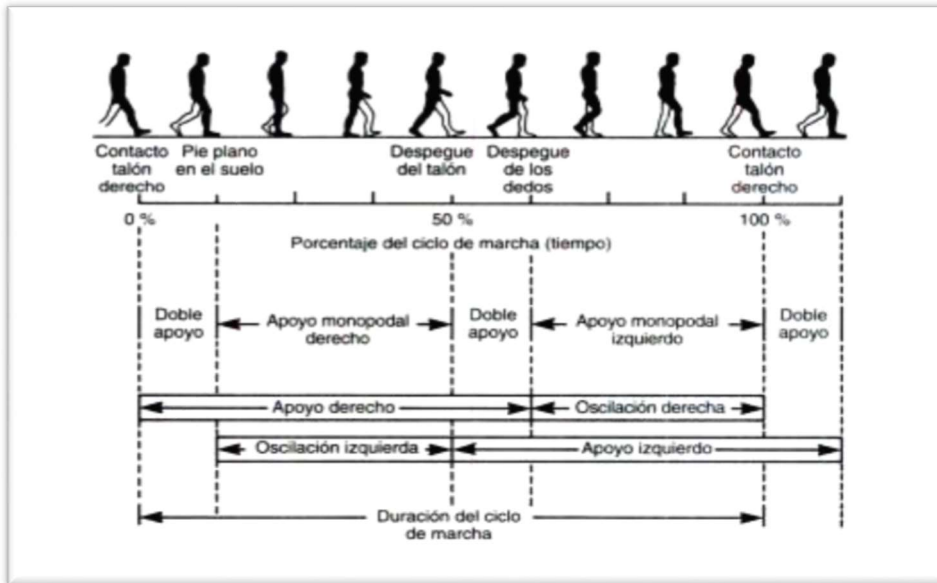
Contacto talón derecho

Pie plano en el suelo

Despegue del talón

Despegue de los dedos

Contacto talón derecho

0 %

50 %

100 %

Porcentaje del ciclo de marcha (tiempo)

Doble apoyo

Apoyo monopodal derecho

Doble apoyo

Apoyo monopodal izquierdo

Doble apoyo

Apoyo derecho

Oscilación derecha

Oscilación izquierda

Apoyo izquierdo

Duración del ciclo de marcha